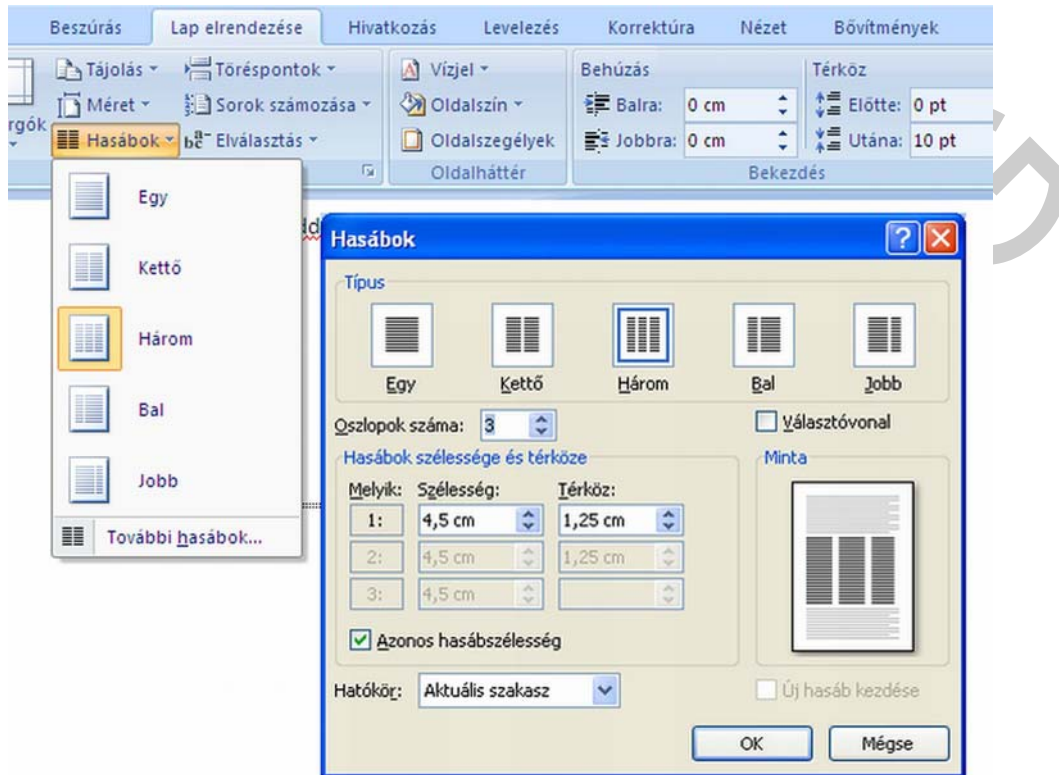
Beszúrás Lap elrendezése Hivatkozás Levelezés Korrektúra Nézet Bővítmények

Tájolás ▾ Töréspontok ▾ Vízjel ▾ Behúzás Térköz
Méret ▾ Sorok számozása ▾ Oldalszín ▾ Balra: 0 cm Előtte: 0 pt
rgók Hasábok ▾ Elválasztás ▾ Oldalszegélyek Jobbra: 0 cm Utána: 10 pt
Oldalháttér Bekezdés

Egy
Kettő
Három
Bal
Jobb
További hasábok...

Hasábok
Típus
Egy Kettő Három Bal Jobb
Oszlopok száma: 3
Választóvonal
Hasábok szélessége és térköze
Minta
Melyik: Szélesség: Térköz:
1: 4,5 cm 1,25 cm
2: 4,5 cm 1,25 cm
3: 4,5 cm
Azonos hasábszélesség
Hatókör: Aktuális szakasz
Új hasáb kezdése
OK Mégse